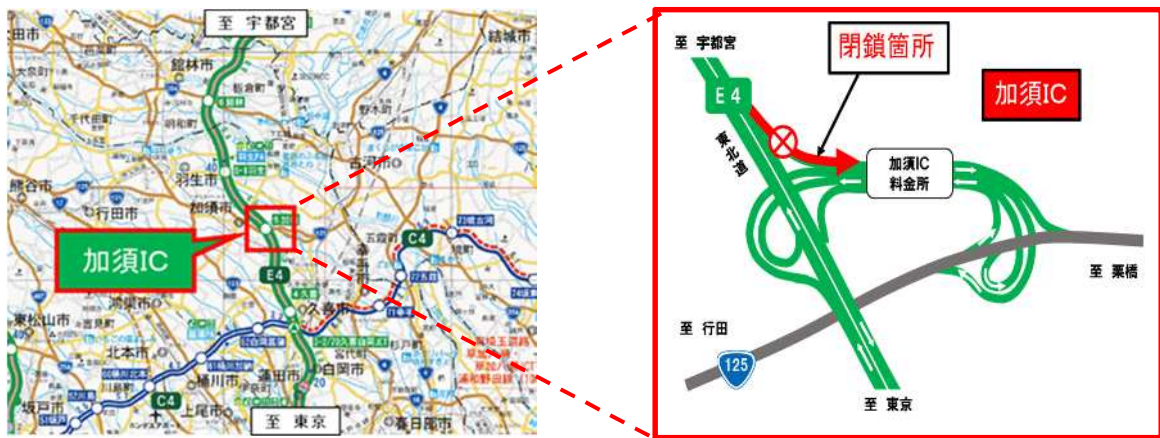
至 宇都宮

結城市

館林市

羽生市

加須市

行田市

熊谷市

古河市

五霞町

鴻巣市

久喜市

東松山市

北本市

桶川市

上尾市

蓮田市

白岡市

宮代町

春日部市

坂戸市

加須IC

E4

C4

至 東京

至 宇都宮

閉鎖箇所

加須IC

E4

東北道

加須IC
料金所

至 栗橋

至 行田

125

至 東京